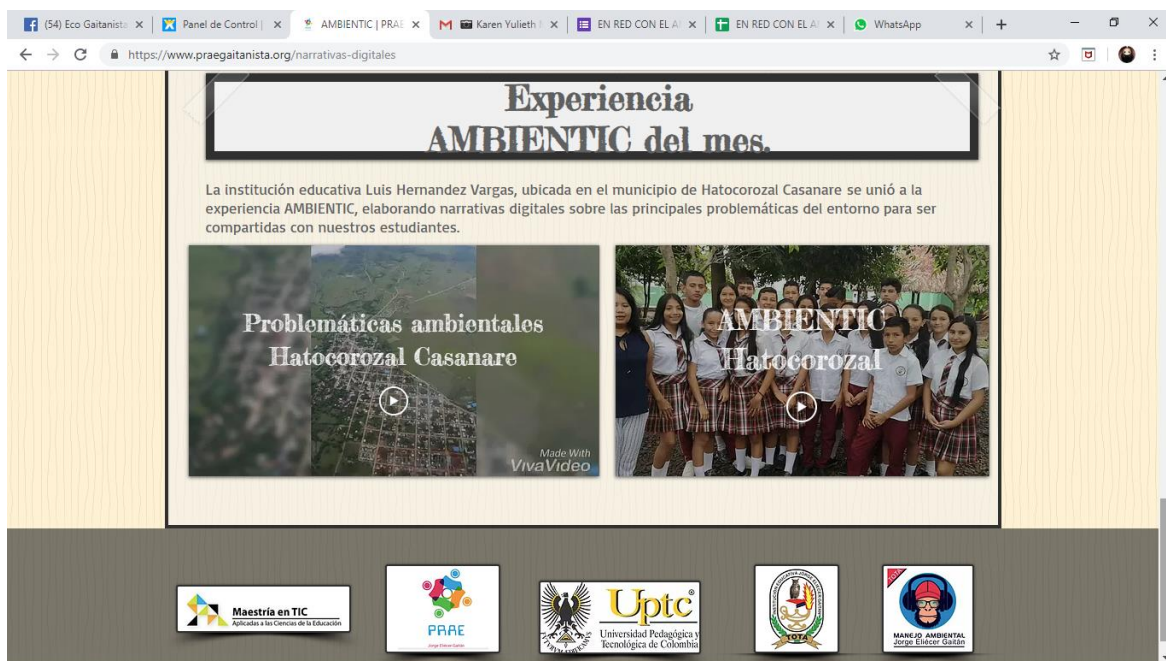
(54) Eco Gaitanista × | Panel de Control | × | AMBIENTIC | PRAE × | Karen Yulieth | × | EN RED CON EL A × | EN RED CON EL A × | WhatsApp ×

https://www.praegaitanista.org/narrativas-digitales

Experiencia AMBIENTIC del mes.

La institución educativa Luis Hernandez Vargas, ubicada en el municipio de Hatocorozal Casanare se unió a la experiencia AMBIENTIC, elaborando narrativas digitales sobre las principales problemáticas del entorno para ser compartidas con nuestros estudiantes.

Problemáticas ambientales Hatocorozal Casanare

Made With VivaVideo

AMBIENTIC Hatocorozal

Maestría en TIC
Aplicadas a las Ciencias de la Educación

PRAE
Jorge Eliécer Gaitán

Uptc
Universidad Pedagógica y Tecnológica de Colombia

1974

MANEJO AMBIENTAL Jorge Eliécer Gaitán